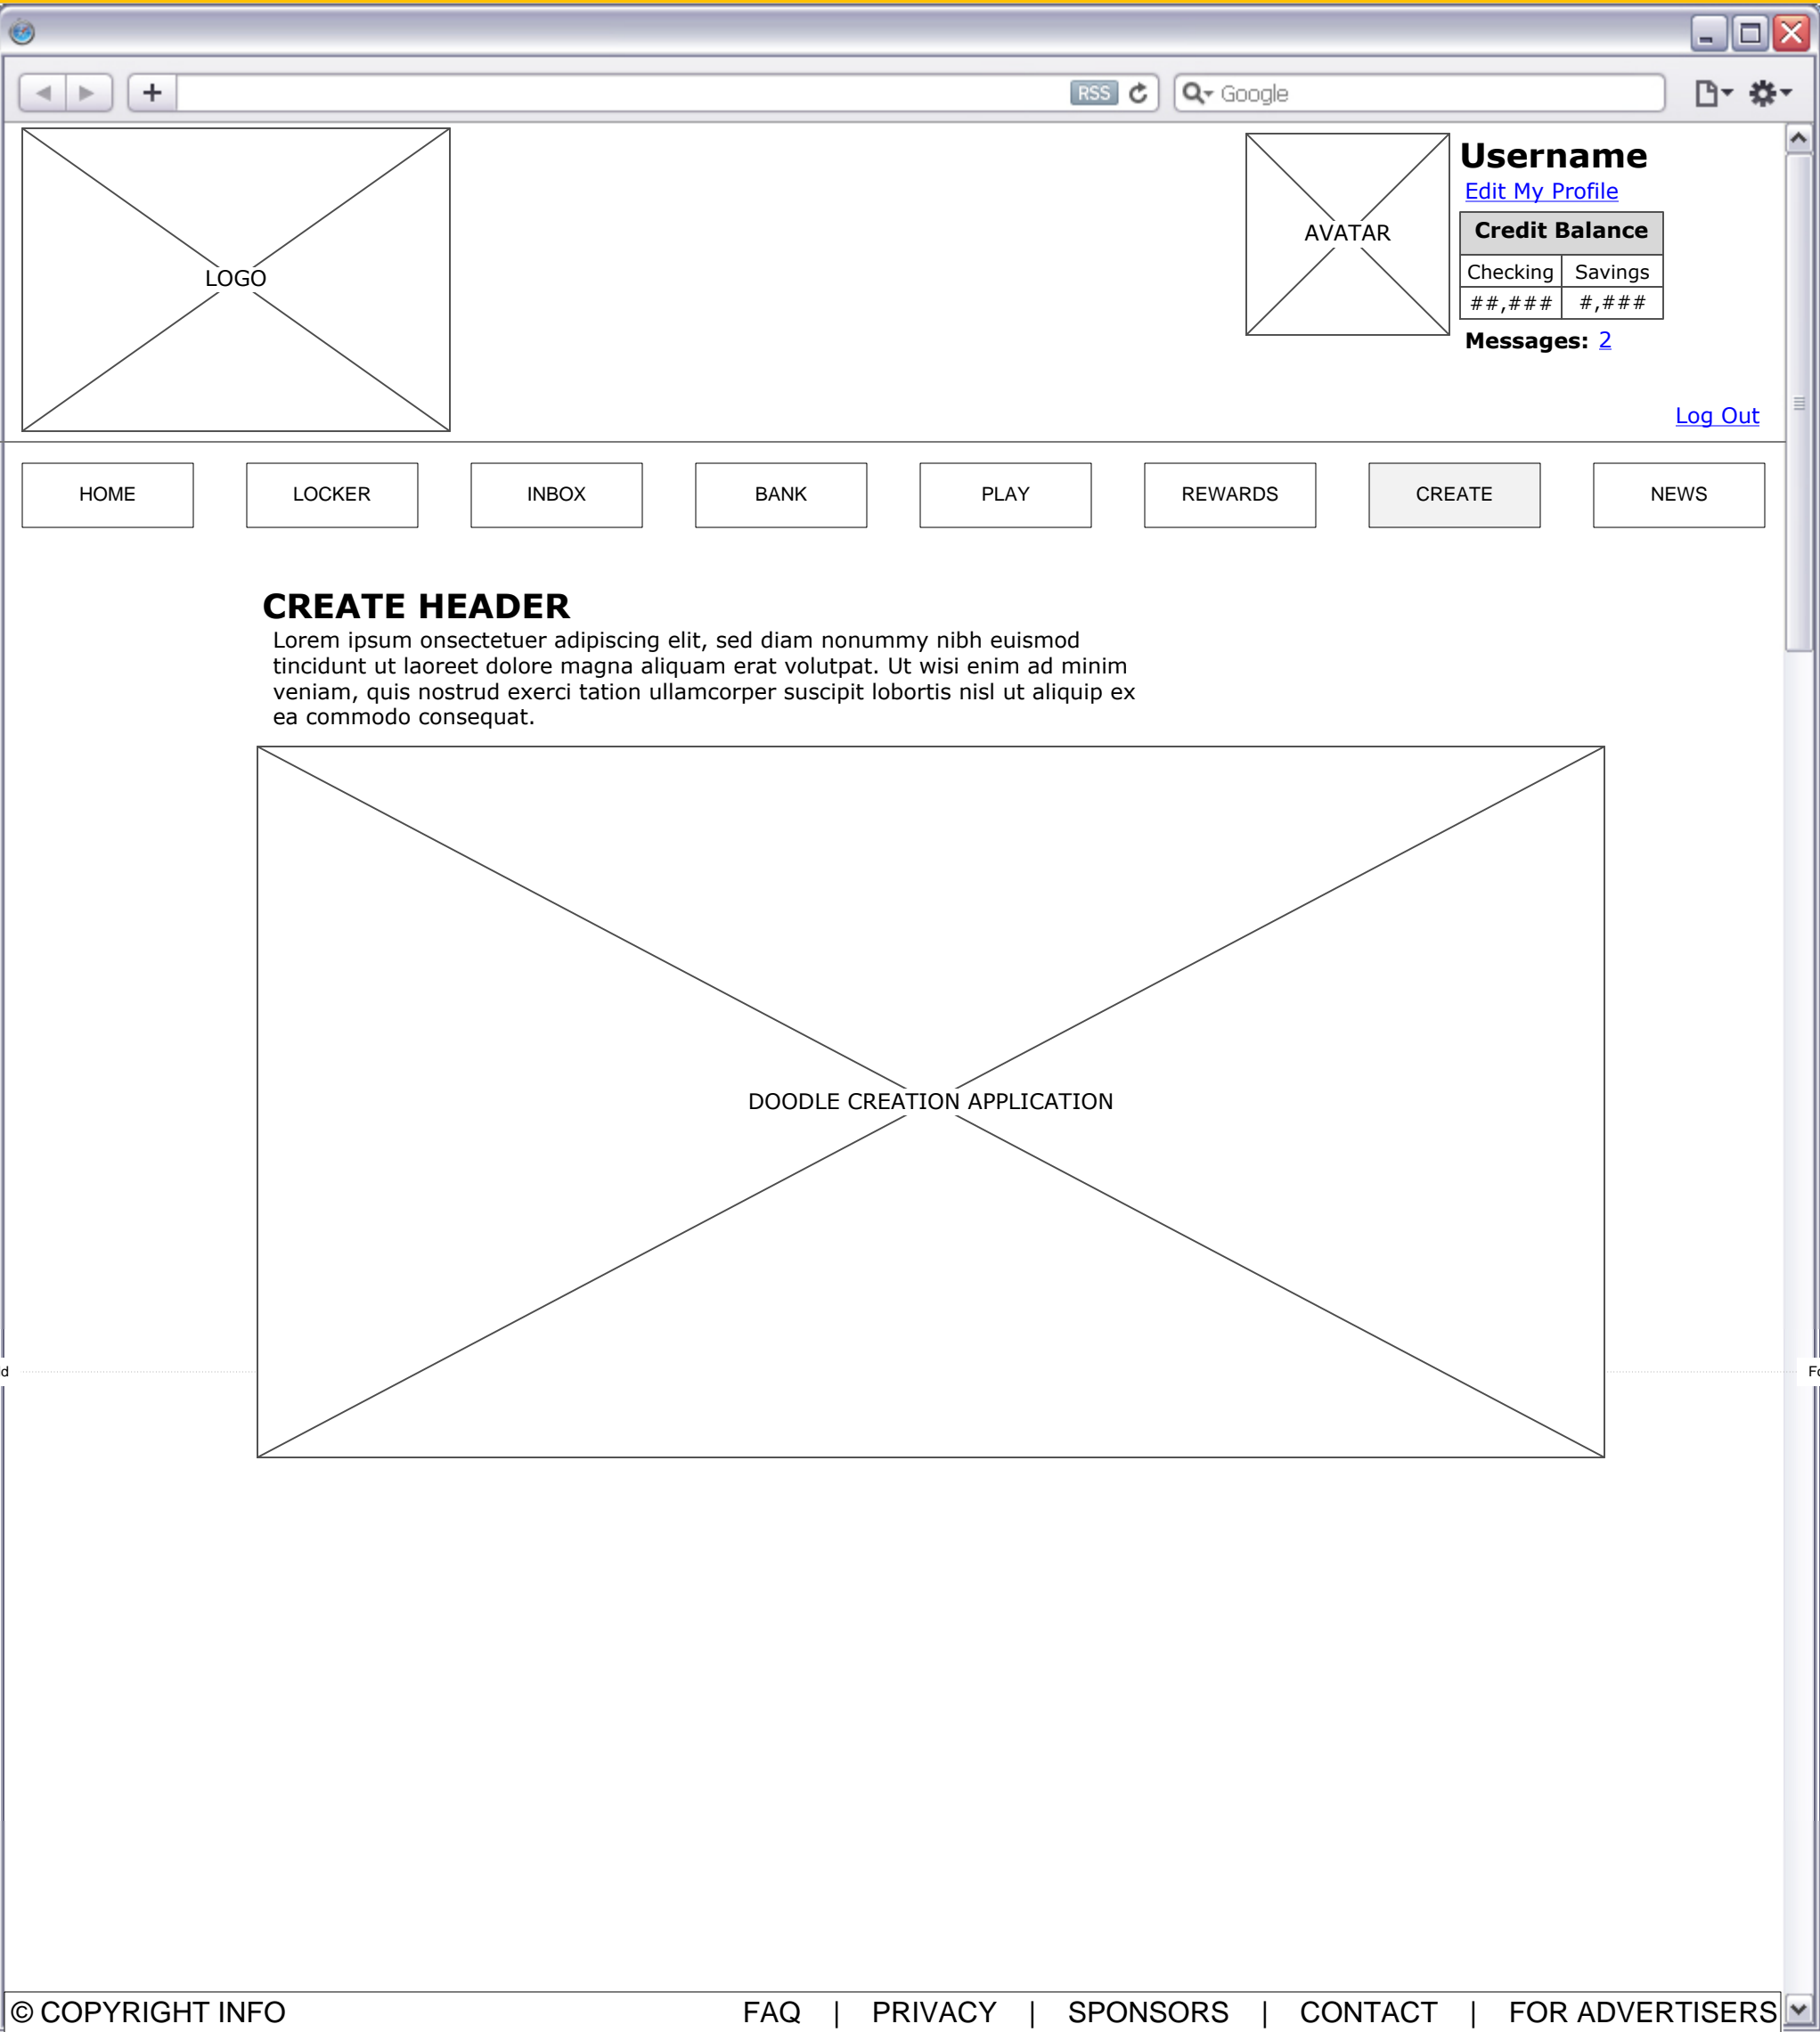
RSS

Google

LOGO

AVATAR

Username
Edit My Profile

| Credit Balance | |
|---|---|
| Checking | Savings |
| ##,### | #,### |

Messages: 2

Log Out

HOME LOCKER INBOX BANK PLAY REWARDS CREATE NEWS

CREATE HEADER
Lorem ipsum onsectetuer adipiscing elit, sed diam nonummy nibh euismod tincidunt ut laoreet dolore magna aliquam erat volutpat. Ut wisi enim ad minim veniam, quis nostrud exerci tation ullamcorper suscipit lobortis nisl ut aliquip ex ea commodo consequat.

DOODLE CREATION APPLICATION

© COPYRIGHT INFO FAQ | PRIVACY | SPONSORS | CONTACT | FOR ADVERTISERS